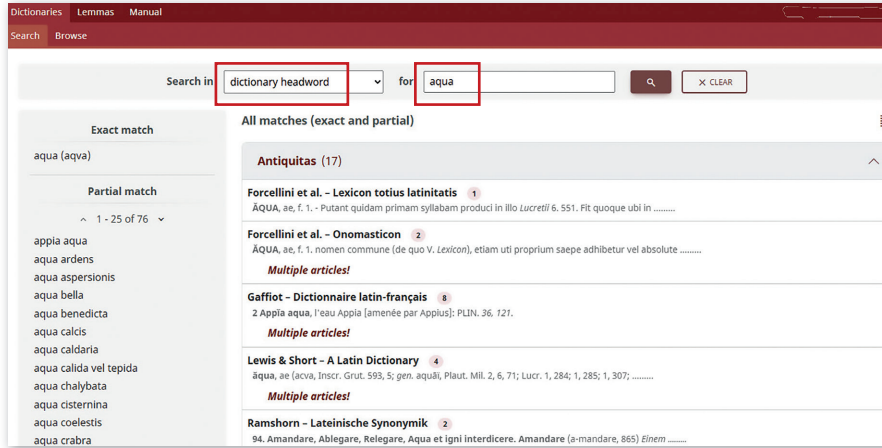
Dictionaries Lemmas Manual

Search Browse

Search in dictionary headword for aqua CLEAR

Exact match

aqua (aqva)

Partial match

1 - 25 of 76

appia aqua
aqua ardens
aqua aspersionis
aqua bella
aqua benedicta
aqua calcis
aqua caldaria
aqua calida vel tepida
aqua chalybata
aqua cisternina
aqua coelestis
aqua crabra

All matches (exact and partial)

Antiquitas (17)

Forcellini et al. – Lexicon totius latinitatis 1
ĀQUA, ae, f. 1. - Putant quidam primam syllabam produci in illo *Lucretii* 6. 551. Fit quoque ubi in .........

Forcellini et al. – Onomasticon 2
ĀQUA, ae, f. 1. nomen commune (de quo V. *Lexicon*), etiam uti proprium saepe adhibetur vel absolute .........

*Multiple articles!*

Gaffiot – Dictionnaire latin-français 8
2 Appia aqua, l'eau Appia [amenée par Appius]: PLIN. *36, 121.*

*Multiple articles!*

Lewis & Short – A Latin Dictionary 4
ăqua, ae (acva, Inscr. Grut. 593, 5; *gen.* aquāi, Plaut. Mil. 2, 6, 71; Lucr. 1, 284; 1, 285; 1, 307; .........

*Multiple articles!*

Ramshorn – Lateinische Synonymik 2
94. Amandare, Ablegare, Relegare, Aqua et igni interdicere. Amandare (a-mandare, 865) *Einem* .........